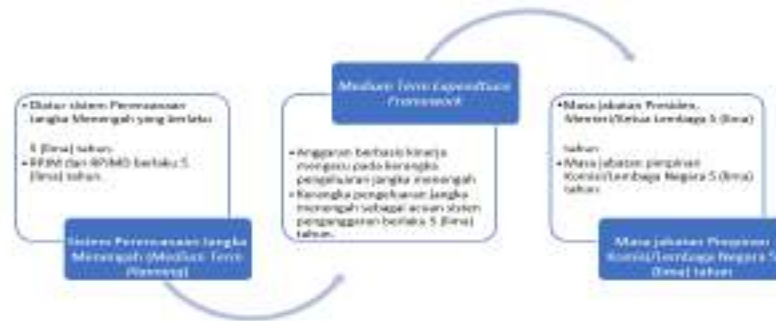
• Diatur sistem Perencanaan Jangka Menengah yang berlaku 5 (lima) tahun.
• RPJM dan RPJMD berlaku 5 (lima) tahun.

Sistem Perencanaan Jangka Menengah (Medium Term Planning)

Medium Term Expenditure Framework

• Anggaran berbasis kinerja mengacu pada kerangka pengeluaran jangka menengah.
• Kerangka pengeluaran jangka menengah sebagai acuan sistem penganggaran berlaku 5 (lima) tahun.

• Masa jabatan Presiden, Menteri/Ketua Lembaga 5 (lima) tahun.
• Masa jabatan pimpinan Komisi/Lembaga Negara 5 (lima) tahun.

Masa Jabatan Pimpinan Komisi/Lembaga Negara 5 (lima) tahun